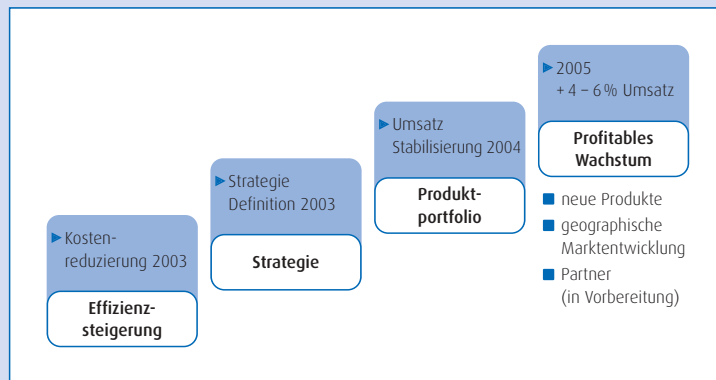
▶ Kostenreduzierung 2003

Effizienzsteigerung

▶ Strategie Definition 2003

Strategie

▶ Umsatz Stabilisierung 2004

Produktportfolio

▶ 2005 + 4 – 6 % Umsatz

Profitables Wachstum

■ neue Produkte
■ geographische Marktentwicklung
■ Partner (in Vorbereitung)